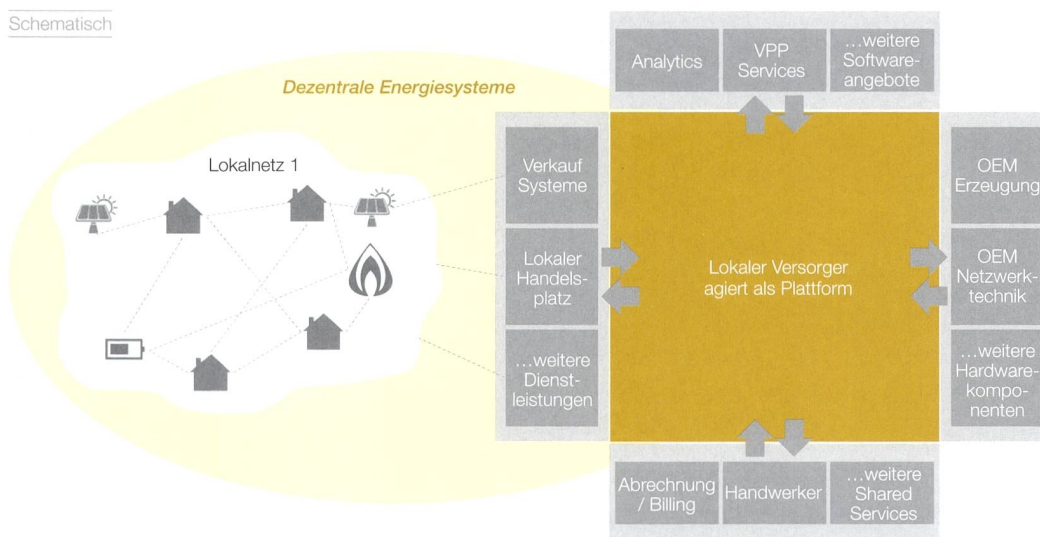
Schematisch

Dezentrale Energiesysteme

Lokalnetz 1

Analytics

VPP Services

…weitere Softwareangebote

Verkauf Systeme

Lokaler Handelsplatz

…weitere Dienstleistungen

Lokaler Versorger agiert als Plattform

OEM Erzeugung

OEM Netzwerktechnik

…weitere Hardwarekomponenten

Abrechnung / Billing

Handwerker

…weitere Shared Services